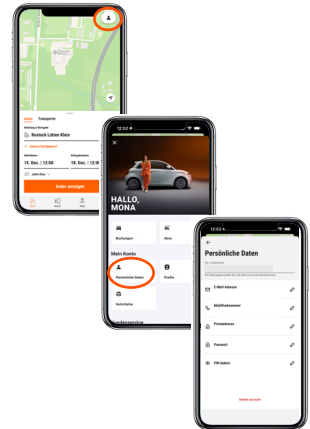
Autos Transporter

Rostock Lütten Klein

19. Dez. | 12:00

19. Dez. | 12:00

Autos anzeigen

12:52

HALLO, MONA

Buchungen

Mein Konto

Persönliche Daten

Profile

Persönliche Daten

E-Mail-Adresse

Mobilfunknummer

Privatadresse

Passwort

PIN ändern